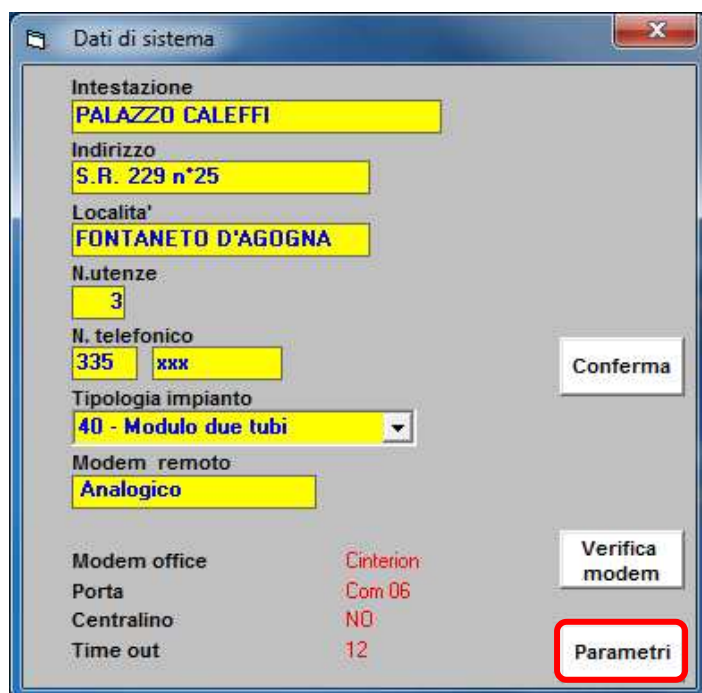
Dati di sistema

Intestazione
PALAZZO CALEFFI
Indirizzo
S.R. 229 n°25
Localita'
FONTANETO D'AGOGNA
N.utenze
3
N. telefonico
335 xxx
Tipologia impianto
40 - Modulo due tubi
Modem remoto
Analogico

Conferma

Modem office Cinterion
Porta Com 06
Centralino NO
Time out 12

Verifica modem

Parametri